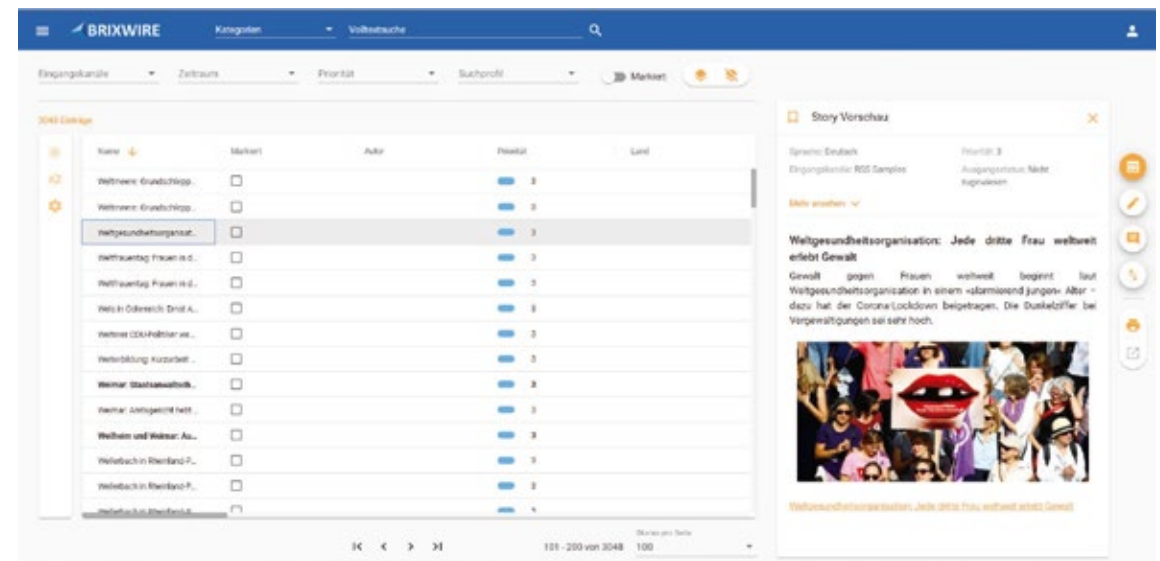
BRIXWIRE Kategorien Volltextsuche

Eingangskanäle Zeitraum Priorität Suchprofil Markiert

3048 Einträge

| Name | Markiert | Autor | Priorität | Land |
|---|---|---|---|---|
| Weltmeere: Grundschlepp... | ☐ | | 3 | |
| Weltmeere: Grundschlepp... | ☐ | | 3 | |
| Weltgesundheitsorganisat... | ☐ | | 3 | |
| Weltfrauentag: Frauen in d... | ☐ | | 3 | |
| Weltfrauentag: Frauen in d... | ☐ | | 3 | |
| Wels in Österreich: Drei A... | ☐ | | 3 | |
| Weimarer CDU-Politiker ve... | ☐ | | 3 | |
| Weiterbildung: Kurzarbeit ... | ☐ | | 3 | |
| Weimar: Staatsanwaltsch... | ☐ | | 3 | |
| Weimar: Amtsgericht hebt ... | ☐ | | 3 | |
| Weilheim und Weimar: Au... | ☐ | | 3 | |
| Weilerbach in Rheinland-P... | ☐ | | 3 | |
| Weilerbach in Rheinland-P... | ☐ | | 3 | |
| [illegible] | ☐ | | 3 | |

K < > >I 101 - 200 von 3048 Stories pro Seite 100

Story Vorschau

Sprache: Deutsch Priorität: 3
Eingangskanäle: RSS Samples Ausgangsstatus: Nicht freigegeben

Mehr ansehen

Weltgesundheitsorganisation: Jede dritte Frau weltweit erlebt Gewalt

Gewalt gegen Frauen weltweit beginnt laut Weltgesundheitsorganisation in einem »alarmierend jungen« Alter – dazu hat der Corona-Lockdown beigetragen. Die Dunkelziffer bei Vergewaltigungen sei sehr hoch.

Weltgesundheitsorganisation: Jede dritte Frau weltweit erlebt Gewalt